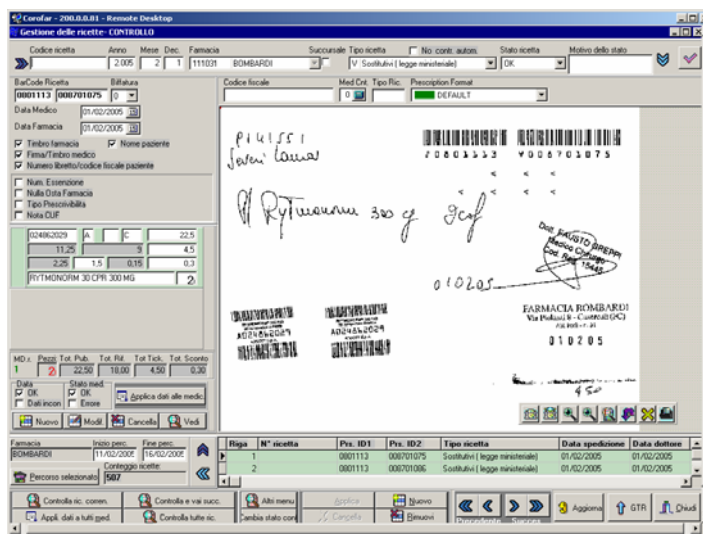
Corofar - 200.0.0.81 - Remote Desktop
Gestione delle ricette- CONTROLLO

Codice ricetta | Anno | Mese | Dec. | Farmacia | Succursale | Tipo ricetta | No. contr. autom. | Stato ricetta | Motivo dello stato
2005 | 2 | 1 | 111031 | BOMBARDI | V Sostitutivi ( legge ministeriale) | OK

BarCode Ricetta | Bifatura
0001113 | 000701075 | 0
Data Medico 01/02/2005
Data Farmacia 01/02/2005
Timbro farmacia
Nome paziente
Firma/Timbro medico
Numero libretto/codice fiscale paziente
Num. Esenzione
Nulla Osta Farmacia
Tipo Prescrivibilità
Nota CUF

Codice fiscale | Med Cnt. | Tipo Ric. | Prescription Format
0 | DEFAULT

024862029 | A | C | 22,5
11,25 | 5 | 4,5
2,25 | 1,5 | 0,15 | 0,3
RYTMONORM 30 CPR 300 MG | 2

Pillisi
Saveri Laura
0001113 000701075
Rytmonorm 300 g
010205
FARMACIA BOMBARDI
Via Pelizzari 8 - Castrocaro (FC)
010205
450

MD.c. | Pezzi | Tot. Pub. | Tot. Rit. | Tot. Tick. | Tot. Sconto
1 | 2 | 22,50 | 18,00 | 4,50 | 0,30
Data | Stato med.
OK | OK
Dati incon | Errore
Applica dati alle medic.
Nuovo | Modif | Cancella | Vedi

Farmacia | Inizio perc. | Fine perc.
BOMBARDI | 11/02/2005 | 16/02/2005
Conteggio ricette:
Percorso selezionato | 507

| Riga | N° ricetta | Prs. ID1 | Prs. ID2 | Tipo ricetta | Data spedizione | Data dottore |
|---|---|---|---|---|---|---|
| 1 | | 0801113 | 000701075 | Sostitutivi ( legge ministeriale) | 01/02/2005 | 01/02/2005 |
| 2 | | 0801113 | 000701086 | Sostitutivi ( legge ministeriale) | 01/02/2005 | 01/02/2005 |

Controlla ric. corren. | Controlla e vai succ. | Altri menu | Applica | Nuovo | Precedente | Success. | Aggiorna | GTR | Chiudi
Appl. dati a tutti med. | Controlla tutte ric. | Cambia stato corr. | Cancella | Rimuovi